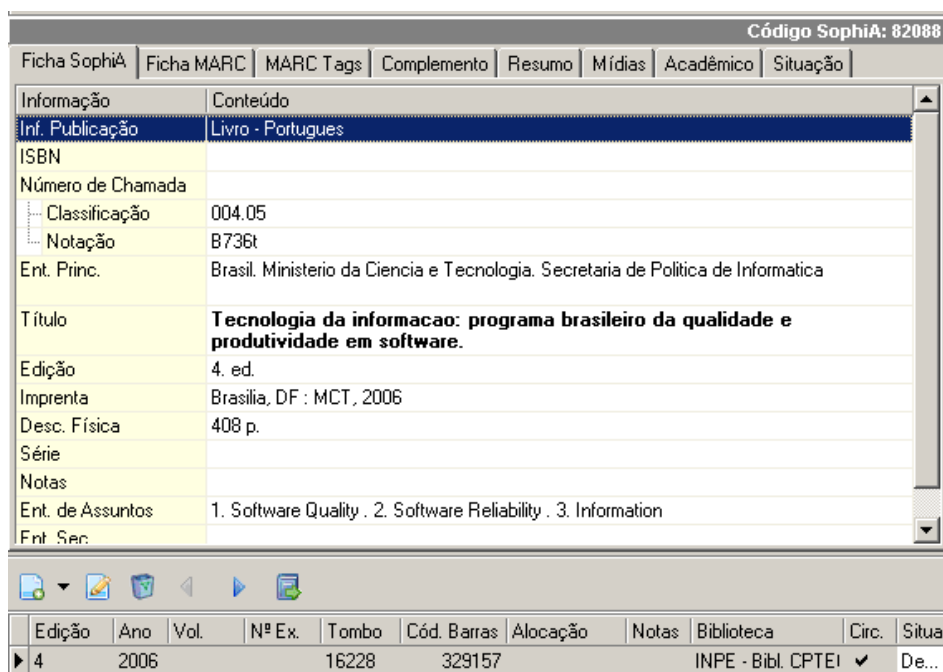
Código SophiA: 82088

Ficha SophiA | Ficha MARC | MARC Tags | Complemento | Resumo | Mídias | Acadêmico | Situação

| Informação | Conteúdo |
|---|---|
| Inf. Publicação | Livro - Portugues |
| ISBN | |
| Número de Chamada | |
| Classificação | 004.05 |
| Notação | B736t |
| Ent. Princ. | Brasil. Ministerio da Ciencia e Tecnologia. Secretaria de Politica de Informatica |
| Título | **Tecnologia da informacao: programa brasileiro da qualidade e produtividade em software.** |
| Edição | 4. ed. |
| Imprenta | Brasilia, DF : MCT, 2006 |
| Desc. Física | 408 p. |
| Série | |
| Notas | |
| Ent. de Assuntos | 1. Software Quality . 2. Software Reliability . 3. Information |
| Ent. Sec. | |

| Edição | Ano | Vol. | Nº Ex. | Tombo | Cód. Barras | Alocação | Notas | Biblioteca | Circ. | Situa |
|---|---|---|---|---|---|---|---|---|---|---|
| 4 | 2006 | | | 16228 | 329157 | | | INPE - Bibl. CPTEI | ✔ | De... |